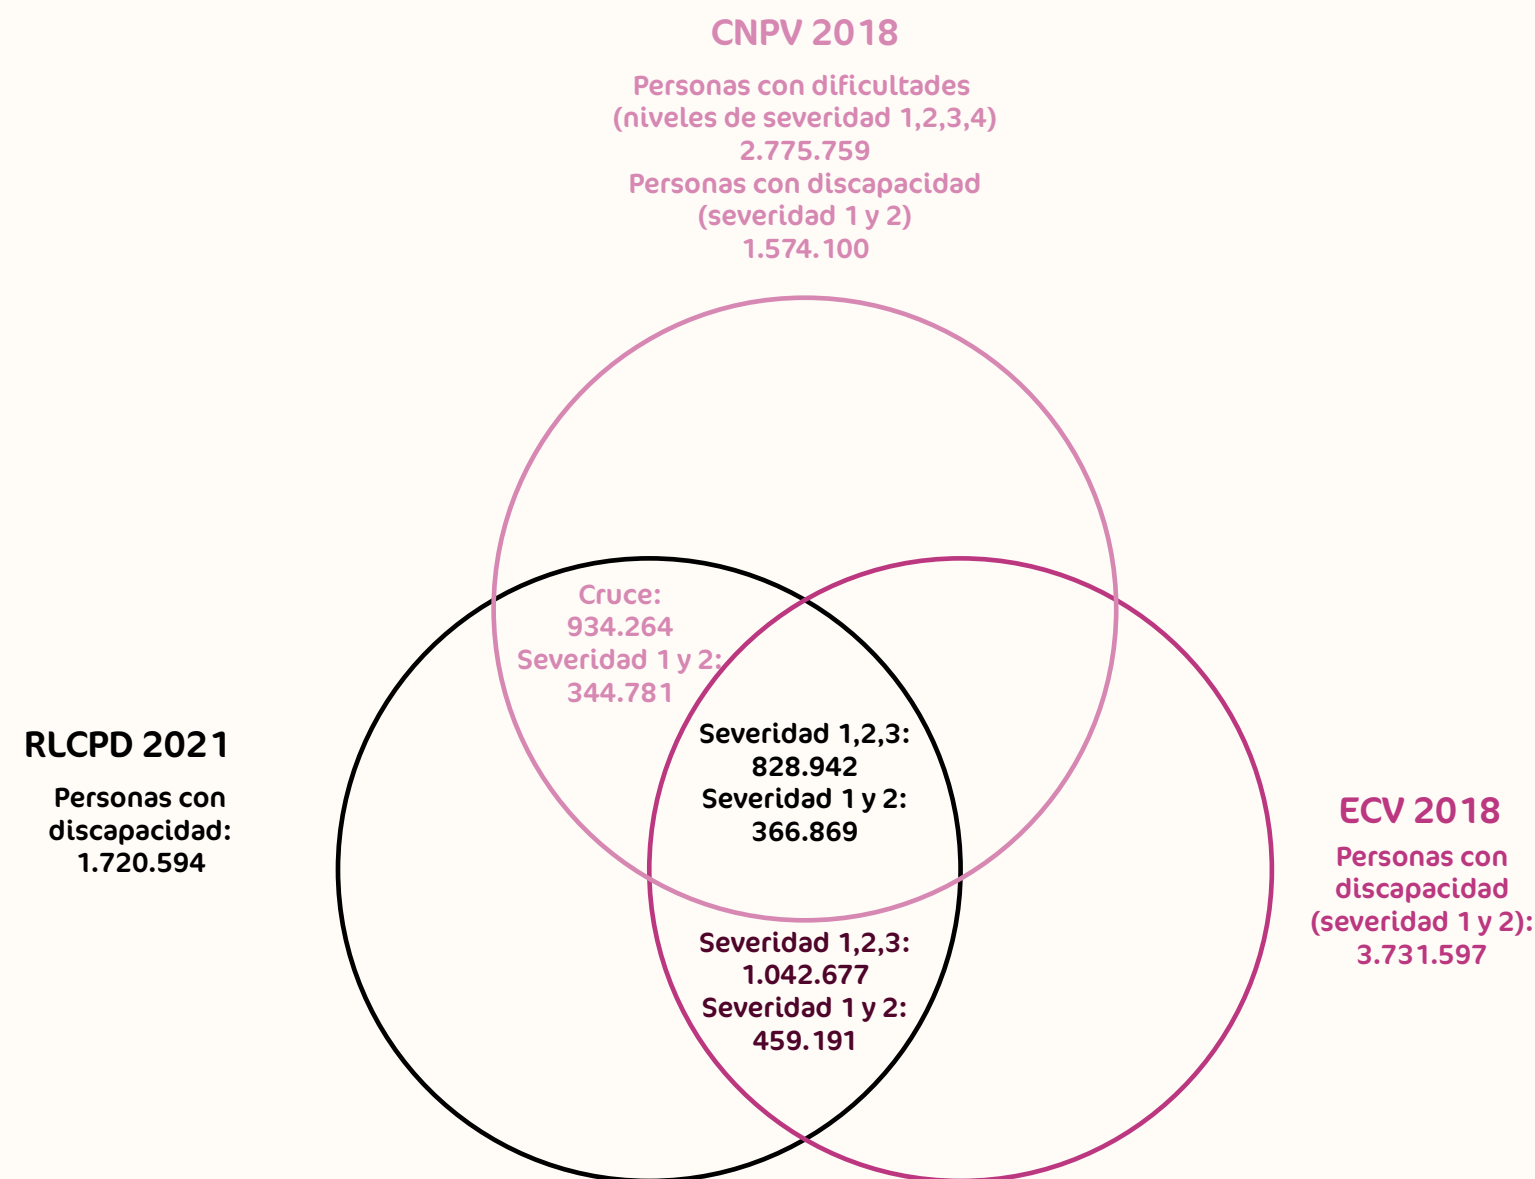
CNPV 2018

Personas con dificultades (niveles de severidad 1,2,3,4)
2.775.759
Personas con discapacidad (severidad 1 y 2)
1.574.100

Cruce:
934.264
Severidad 1 y 2:
344.781

RLCPD 2021

Personas con discapacidad:
1.720.594

Severidad 1,2,3:
828.942
Severidad 1 y 2:
366.869

ECV 2018

Personas con discapacidad (severidad 1 y 2):
3.731.597

Severidad 1,2,3:
1.042.677
Severidad 1 y 2:
459.191